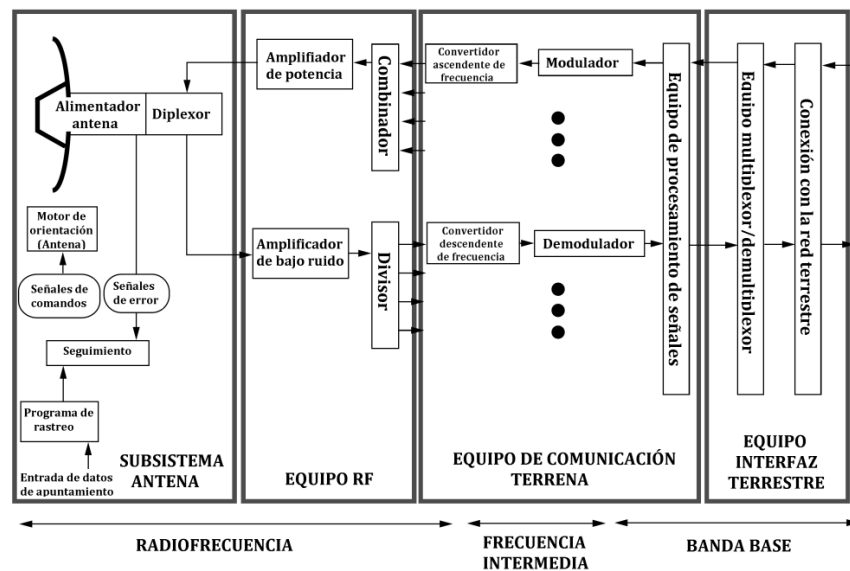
Alimentador antena

Diplexor

Motor de orientación (Antena)

Señales de comandos

Señales de error

Seguimiento

Programa de rastreo

Entrada de datos de apuntamiento

SUBSISTEMA ANTENA

Amplificador de potencia

Combinador

Amplificador de bajo ruido

Divisor

EQUIPO RF

Convertidor ascendente de frecuencia

Modulador

Convertidor descendente de frecuencia

Demodulador

Equipo de procesamiento de señales

EQUIPO DE COMUNICACIÓN TERRENA

Equipo multiplexor/demultiplexor

Conexión con la red terrestre

EQUIPO INTERFAZ TERRESTRE

RADIOFRECUENCIA

FRECUENCIA INTERMEDIA

BANDA BASE